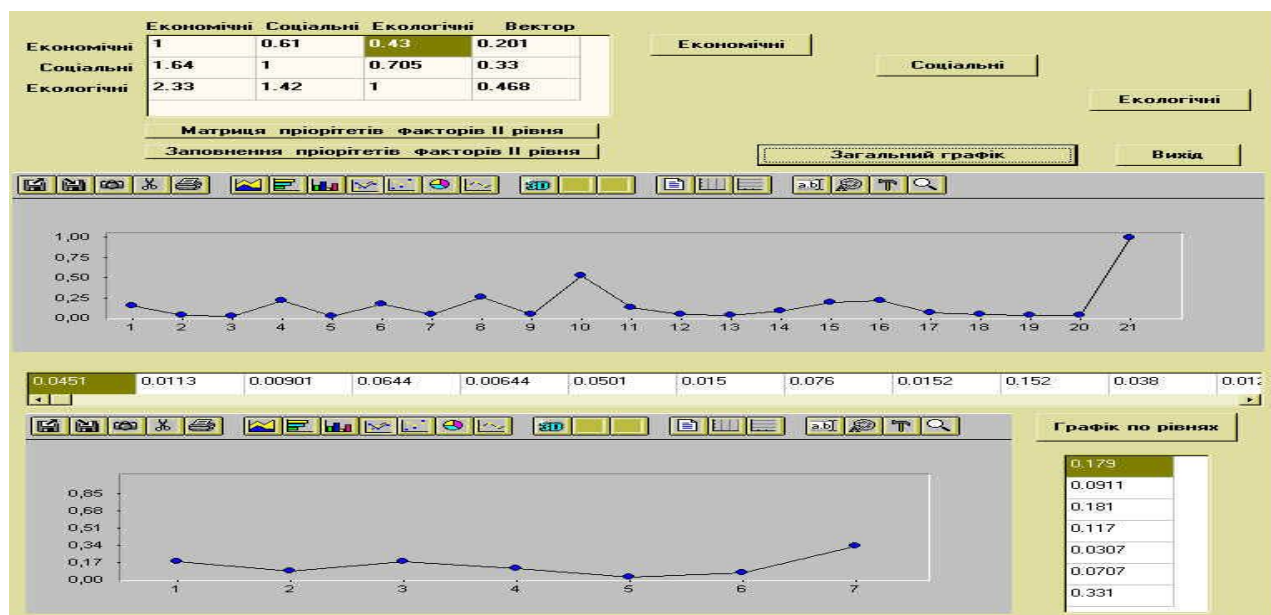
| | Економічні | Соціальні | Екологічні | Вектор |
|---|---|---|---|---|
| Економічні | 1 | 0.61 | 0.43 | 0.201 |
| Соціальні | 1.64 | 1 | 0.705 | 0.33 |
| Екологічні | 2.33 | 1.42 | 1 | 0.468 |

Економічні

Соціальні

Екологічні

Матриця пріорітетів факторів II рівня

Заповнення пріорітетів факторів II рівня

Загальний графік

Вихід

1,00
0,75
0,50
0,25
0,00
1 2 3 4 5 6 7 8 9 10 11 12 13 14 15 16 17 18 19 20 21

| 0.0451 | 0.0113 | 0.00901 | 0.0644 | 0.00644 | 0.0501 | 0.015 | 0.076 | 0.0152 | 0.152 | 0.038 | 0.01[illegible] |
|---|---|---|---|---|---|---|---|---|---|---|---|

Графік по рівнях

0,85
0,68
0,51
0,34
0,17
0,00
1 2 3 4 5 6 7

0.179
0.0911
0.181
0.117
0.0307
0.0707
0.331